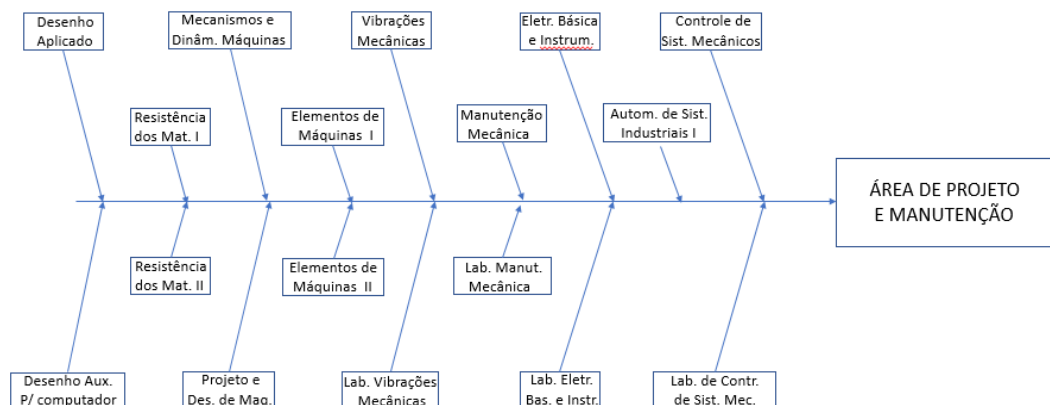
Desenho Aplicado

Mecanismos e Dinâm. Máquinas

Vibrações Mecânicas

Eletr. Básica e Instrum.

Controle de Sist. Mecânicos

Resistência dos Mat. I

Elementos de Máquinas I

Manutenção Mecânica

Autom. de Sist. Industriais I

ÁREA DE PROJETO E MANUTENÇÃO

Resistência dos Mat. II

Elementos de Máquinas II

Lab. Manut. Mecânica

Desenho Aux. P/ computador

Projeto e Des. de Maq.

Lab. Vibrações Mecânicas

Lab. Eletr. Bas. e Instr.

Lab. de Contr. de Sist. Mec.